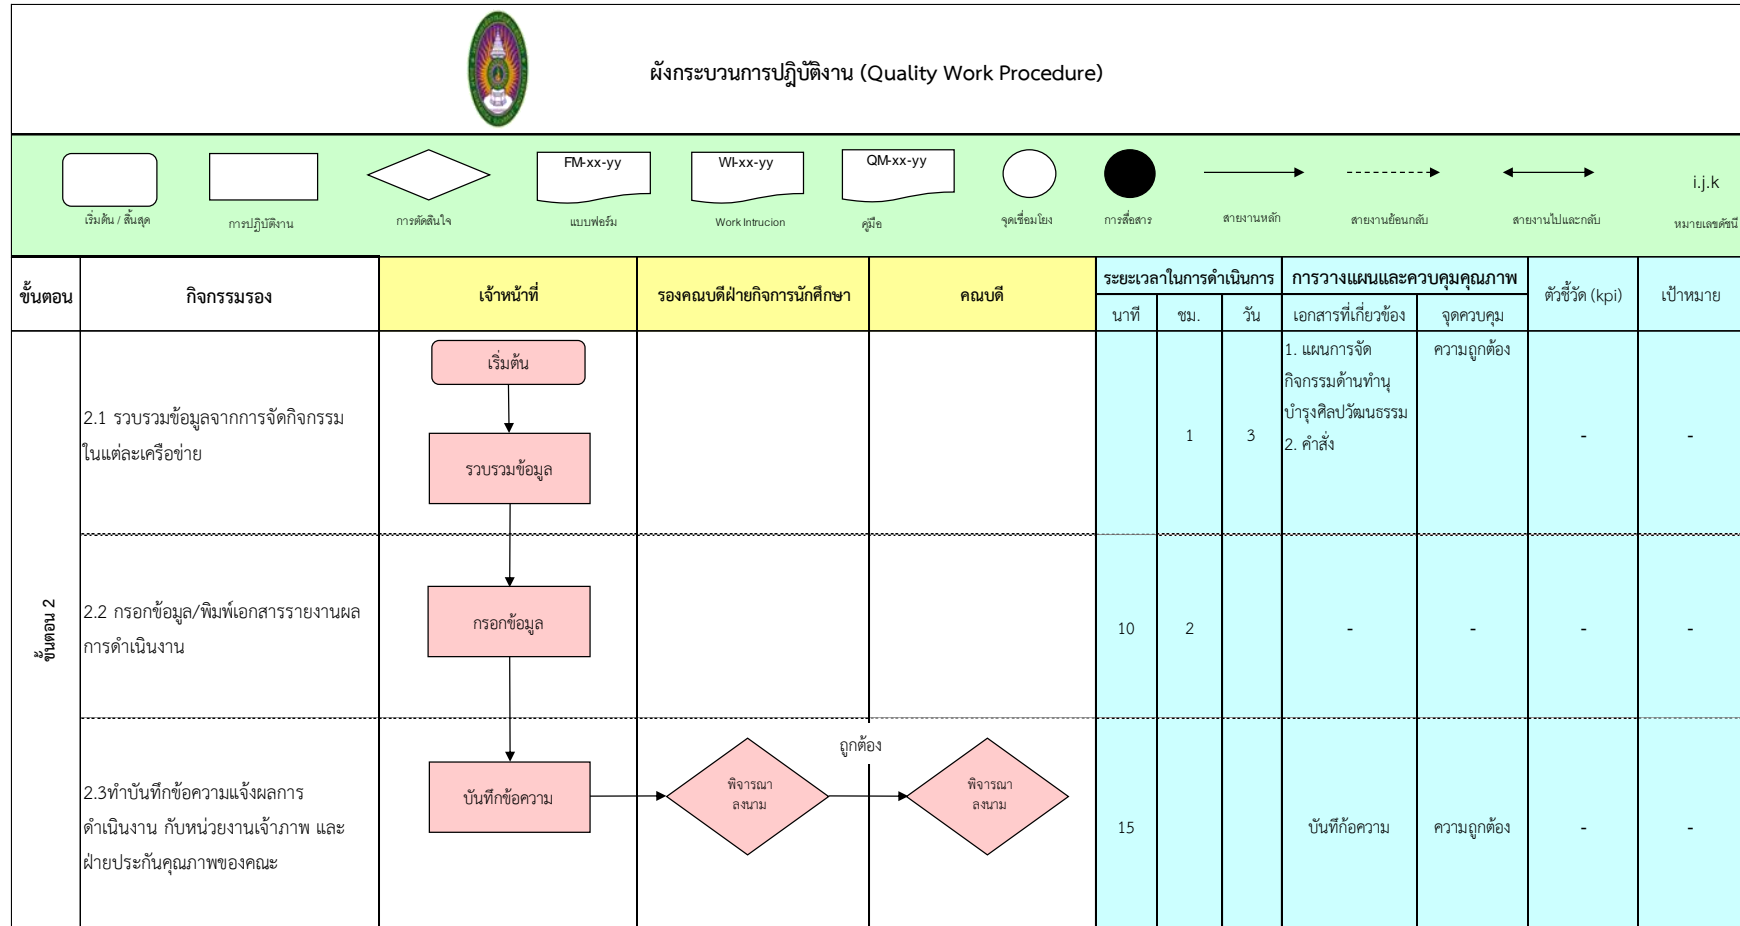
ผังกระบวนการปฏิบัติงาน (Quality Work Procedure)

เริ่มต้น / สิ้นสุด
การปฏิบัติงาน
การตัดสินใจ
FM-xx-yy
แบบฟอร์ม
WI-xx-yy
Work Intrucion
QM-xx-yy
คู่มือ
จุดเชื่อมโยง
การสื่อสาร
สายงานหลัก
สายงานย้อนกลับ
สายงานไปและกลับ
i.j.k
หมายเลขดัชนี

| ขั้นตอน | กิจกรรมรอง | เจ้าหน้าที่ | รองคณบดีฝ่ายกิจการนักศึกษา | คณบดี | ระยะเวลาในการดำเนินการ นาที | ชม. | วัน | การวางแผนและควบคุมคุณภาพ เอกสารที่เกี่ยวข้อง | จุดควบคุม | ตัวชี้วัด (kpi) | เป้าหมาย |
|---|---|---|---|---|---|---|---|---|---|---|---|
| ขั้นตอน 2 | 2.1 รวบรวมข้อมูลจากการจัดกิจกรรมในแต่ละเครือข่าย | เริ่มต้น รวบรวมข้อมูล | | | | 1 | 3 | 1. แผนการจัดกิจกรรมด้านทำนุบำรุงศิลปวัฒนธรรม 2. คำสั่ง | ความถูกต้อง | - | - |
| | 2.2 กรอกข้อมูล/พิมพ์เอกสารรายงานผลการดำเนินงาน | กรอกข้อมูล | | | 10 | 2 | | - | - | - | - |
| | 2.3ทำบันทึกข้อความแจ้งผลการดำเนินงาน กับหน่วยงานเจ้าภาพ และฝ่ายประกันคุณภาพของคณะ | บันทึกข้อความ | พิจารณา ลงนาม | ถูกต้อง พิจารณา ลงนาม | 15 | | | บันทึกข้อความ | ความถูกต้อง | - | - |